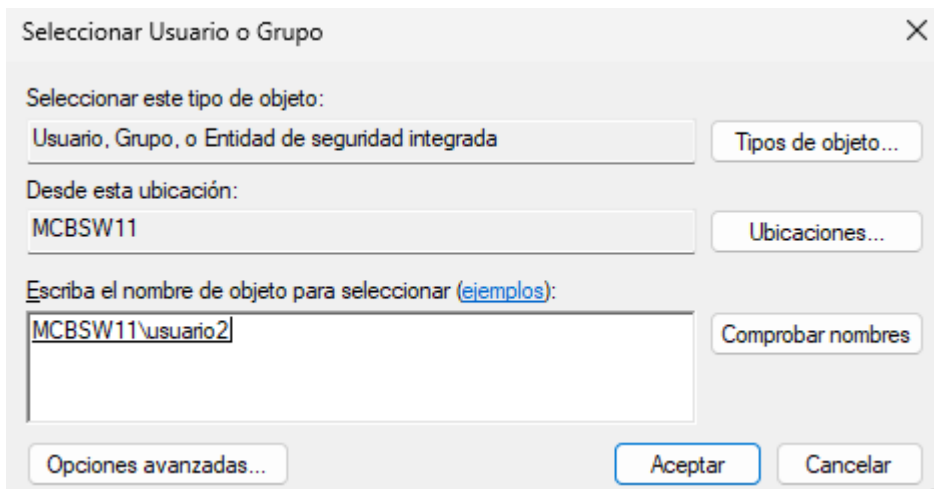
Seleccionar Usuario o Grupo

X

Seleccionar este tipo de objeto:

Usuario, Grupo, o Entidad de seguridad integrada

Tipos de objeto...

Desde esta ubicación:

MCBSW11

Ubicaciones...

Escriba el nombre de objeto para seleccionar (ejemplos):

MCBSW11\usuario2

Comprobar nombres

Opciones avanzadas...

Aceptar

Cancelar